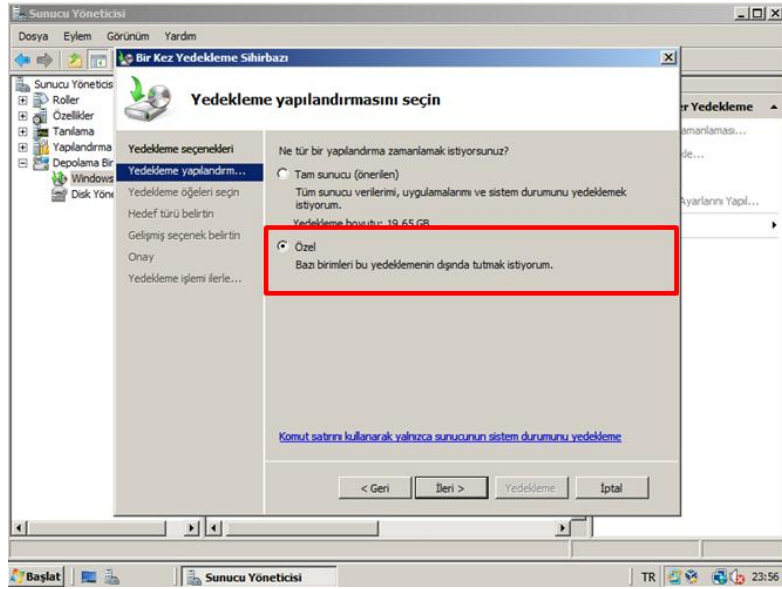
Sunucu Yöneticisi

Dosya Eylem Görünüm Yardım

Sunucu Yöneticisi
Roller
Özellikler
Tanılama
Yapılandırma
Depolama Bir
Windows
Disk Yöne

Bir Kez Yedekleme Sihirbazı

Yedekleme yapılandırmasını seçin

Yedekleme seçenekleri
Yedekleme yapılandırm...
Yedekleme öğeleri seçin
Hedef türü belirtin
Gelişmiş seçenek belirtin
Onay
Yedekleme işlemi ilerle...

Ne tür bir yapılandırma zamanlamak istiyorsunuz?

Tam sunucu (önerilen)
Tüm sunucu verilerimi, uygulamalarımı ve sistem durumunu yedeklemek istiyorum.
Yedekleme boyutu: 19,65 GB

Özel
Bazı birimleri bu yedeklemenin dışında tutmak istiyorum.

Komut satırını kullanarak yalnızca sunucunun sistem durumunu yedekleme

< Geri İleri > Yedekleme İptal

r Yedekleme
amanlaması...
de...
Ayarlarını Yapıl...

Başlat Sunucu Yöneticisi TR 23:56